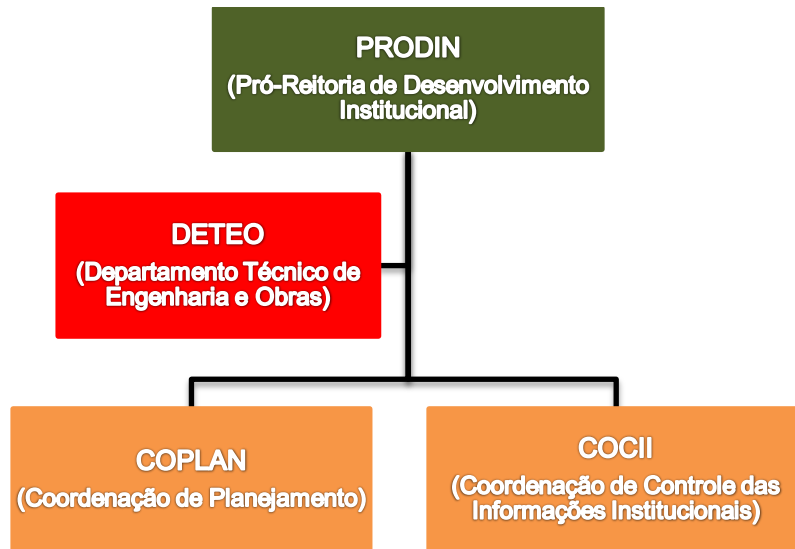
PRODIN
(Pró-Reitoria de Desenvolvimento Institucional)

DETEO
(Departamento Técnico de Engenharia e Obras)

COPLAN
(Coordenação de Planejamento)

COCII
(Coordenação de Controle das Informações Institucionais)